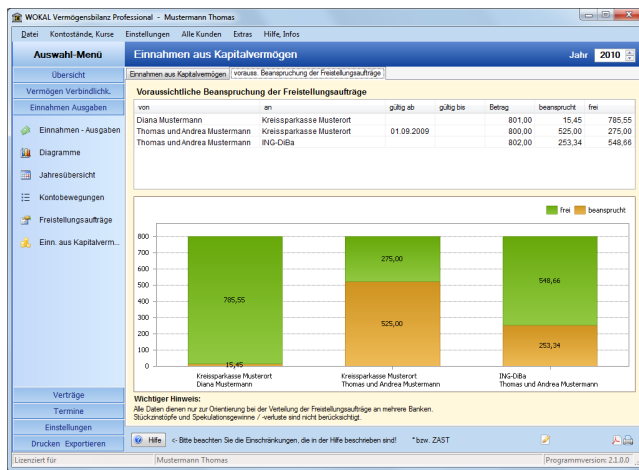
WOKAL Vermögensbilanz Professional - Mustermann Thomas

Datei Kontostände, Kurse Einstellungen Alle Kunden Extras Hilfe, Infos

Auswahl-Menü

Übersicht

Vermögen Verbindlichk.

Einnahmen Ausgaben

Einnahmen - Ausgaben

Diagramme

Jahresübersicht

Kontobewegungen

Freistellungsaufträge

Einn. aus Kapitalverm...

Verträge

Termine

Einstellungen

Drucken Exportieren

Einnahmen aus Kapitalvermögen

Jahr 2010

Einnahmen aus Kapitalvermögen | vorauss. Beanspruchung der Freistellungsaufträge

Voraussichtliche Beanspruchung der Freistellungsaufträge

| von | an | gültig ab | gültig bis | Betrag | beansprucht | frei |
|---|---|---|---|---|---|---|
| Diana Mustermann | Kreissparkasse Musterort | | | 801,00 | 15,45 | 785,55 |
| Thomas und Andrea Mustermann | Kreissparkasse Musterort | 01.09.2009 | | 800,00 | 525,00 | 275,00 |
| Thomas und Andrea Mustermann | ING-DiBa | | | 802,00 | 253,34 | 548,66 |

frei beansprucht

800
700
600
500
400
300
200
100
0

785,55
15,45
275,00
525,00
548,66
253,34

Kreissparkasse Musterort
Diana Mustermann

Kreissparkasse Musterort
Thomas und Andrea Mustermann

ING-DiBa
Thomas und Andrea Mustermann

Wichtiger Hinweis:
Alle Daten dienen nur zur Orientierung bei der Verteilung der Freistellungsaufträge an mehrere Banken.
Stückzinstöpfe und Spekulationsgewinne / -verluste sind nicht berücksichtigt.

Hilfe <- Bitte beachten Sie die Einschränkungen, die in der Hilfe beschrieben sind! *bzw. ZAST

Lizenziert für Mustermann Thomas Programmversion: 2.1.0.0